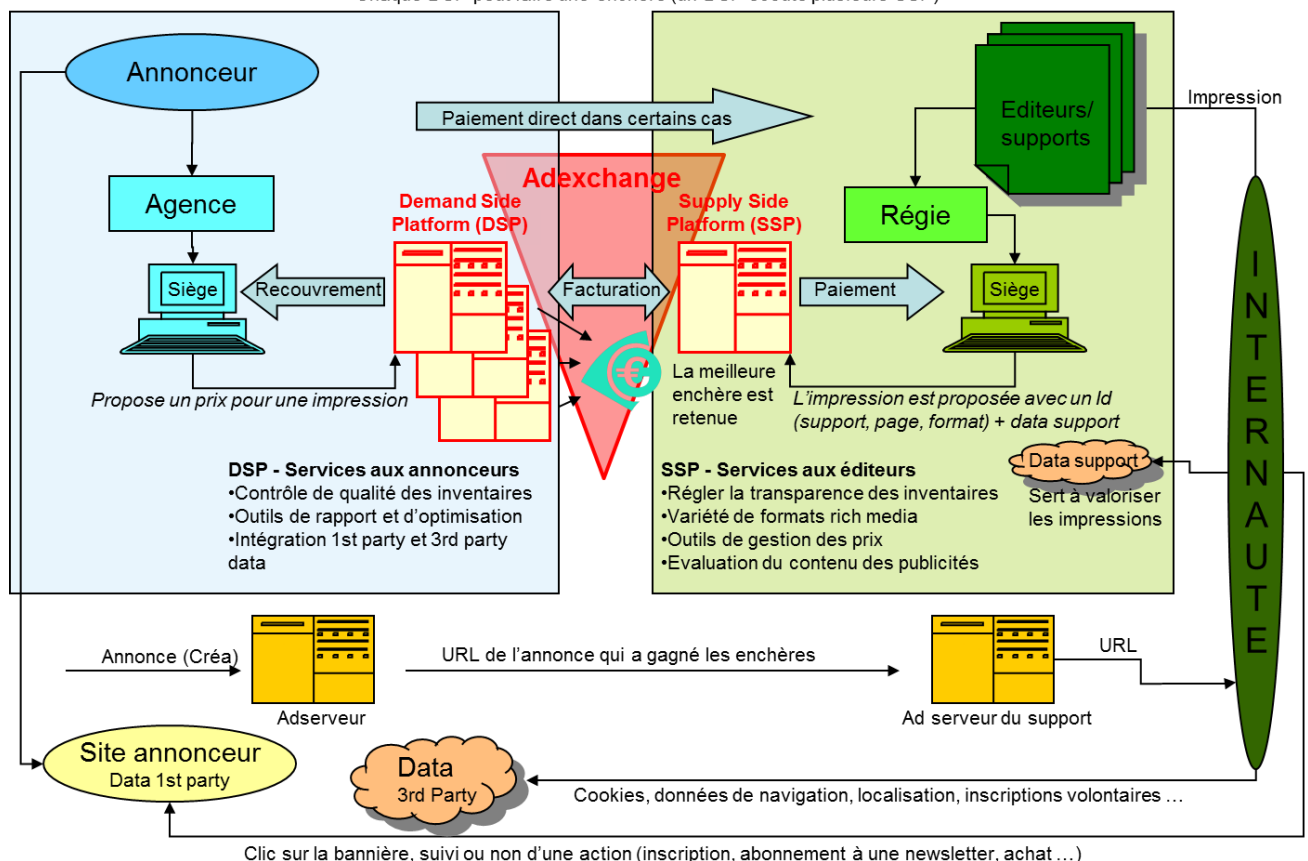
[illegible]

Annonceur

Paiement direct dans certains cas

Editeurs/ supports

Impression

Adexchange

Agence

Demand Side Platform (DSP)

Supply Side Platform (SSP)

Régie

Siège

Recouvrement

Facturation

Paiement

Siège

La meilleure enchère est retenue

Propose un prix pour une impression

L'impression est proposée avec un Id (support, page, format) + data support

INTERNAUTE

DSP - Services aux annonceurs
•Contrôle de qualité des inventaires
•Outils de rapport et d'optimisation
•Intégration 1st party et 3rd party data

SSP - Services aux éditeurs
•Régler la transparence des inventaires
•Variété de formats rich media
•Outils de gestion des prix
•Evaluation du contenu des publicités

Data support

Sert à valoriser les impressions

Annonce (Créa)

URL de l'annonce qui a gagné les enchères

URL

Adserveur

Ad serveur du support

Site annonceur
Data 1st party

Data
3rd Party

Cookies, données de navigation, localisation, inscriptions volontaires …

Clic sur la bannière, suivi ou non d'une action (inscription, abonnement à une newsletter, achat …)